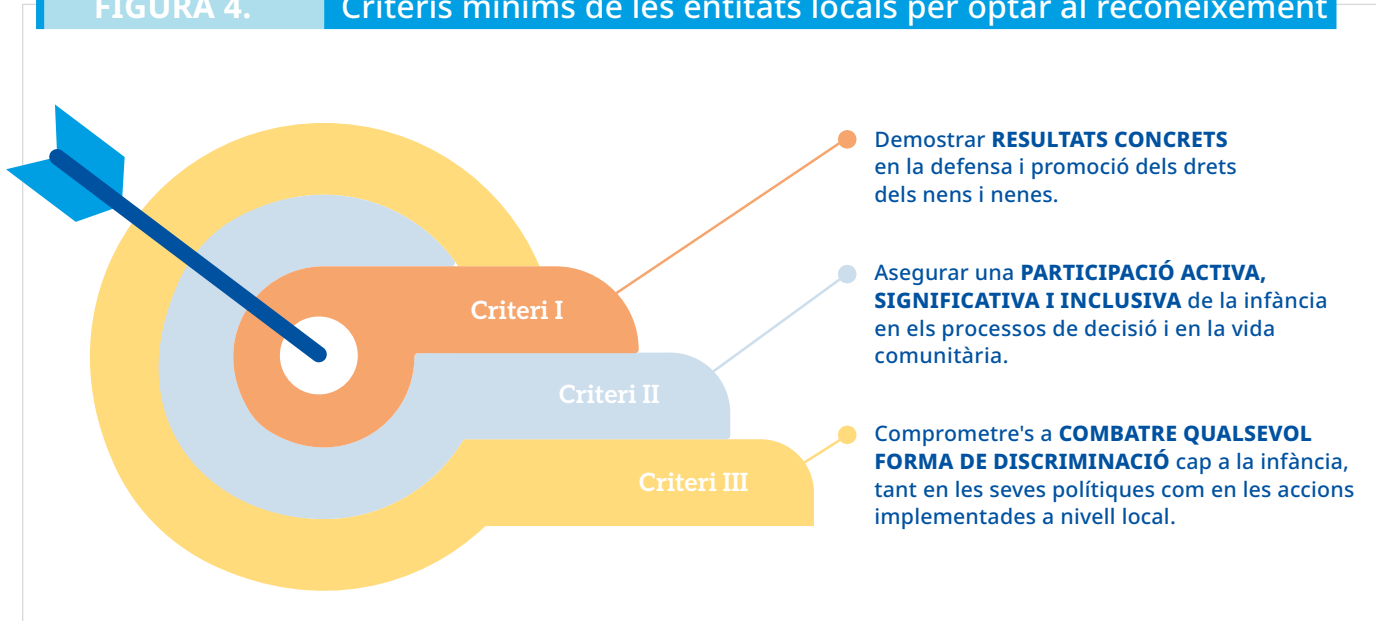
FIGURA 4. Criteris mínims de les entitats locals per optar al reconeixement

Criteri I

Criteri II

Criteri III

Demostrar RESULTATS CONCRETS en la defensa i promoció dels drets dels nens i nenes.

Asegurar una PARTICIPACIÓ ACTIVA, SIGNIFICATIVA I INCLUSIVA de la infància en els processos de decisió i en la vida comunitària.

Comprometre's a COMBATRE QUALSEVOL FORMA DE DISCRIMINACIÓ cap a la infància, tant en les seves polítiques com en les accions implementades a nivell local.